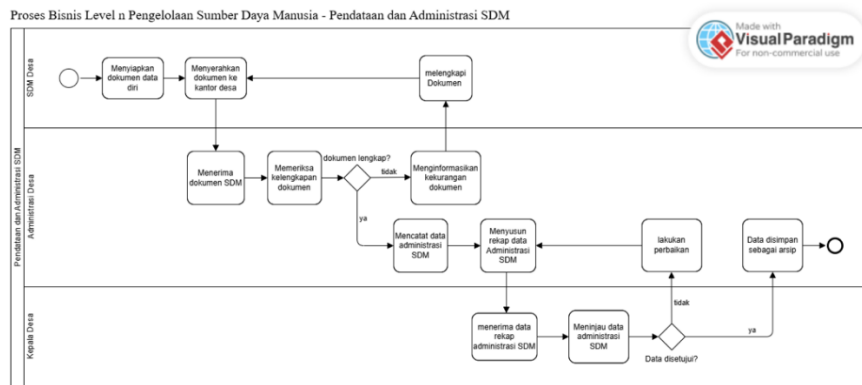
Proses Bisnis Level n Pengelolaan Sumber Daya Manusia - Pendataan dan Administrasi SDM

Made with Visual Paradigm For non-commercial use

Pendataan dan Administrasi SDM

SDM Desa

Menyiapkan dokumen data diri

Menyerahkan dokumen ke kantor desa

melengkapi Dokumen

Administrasi Desa

Menerima dokumen SDM

Memeriksa kelengkapan dokumen

dokumen lengkap?

tidak

Menginformasikan kekurangan dokumen

ya

Mencatat data administrasi SDM

Menyusun rekap data Administrasi SDM

lakukan perbaikan

Data disimpan sebagai arsip

Kepala Desa

menerima data rekap administrasi SDM

Meninjau data administrasi SDM

tidak

ya

Data disetujui?